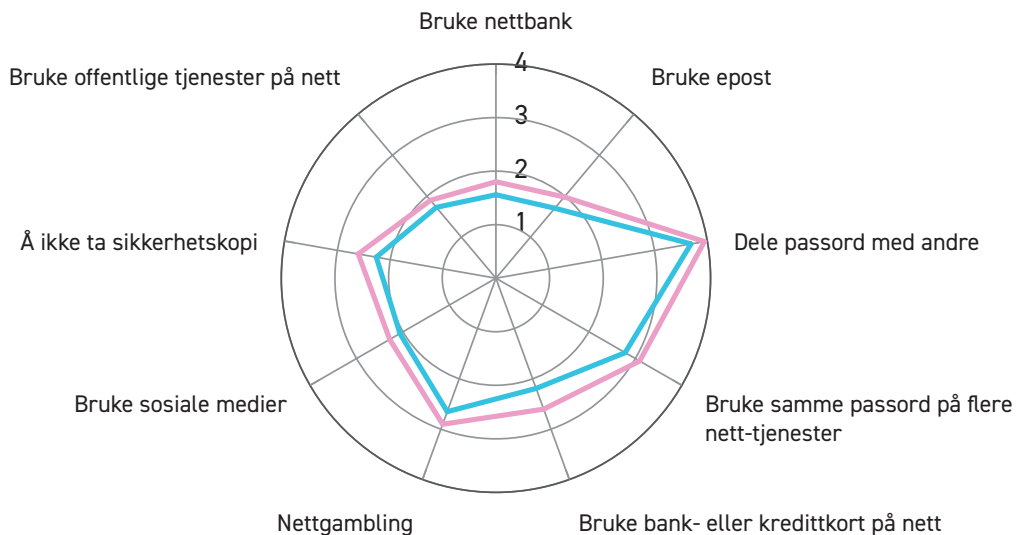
Bruke nettbank

4

3

2

1

Bruke epost

Bruke offentlige tjenester på nett

Dele passord med andre

Å ikke ta sikkerhetskopi

Bruke samme passord på flere nett-tjenester

Bruke sosiale medier

Nettgambling

Bruke bank- eller kredittkort på nett